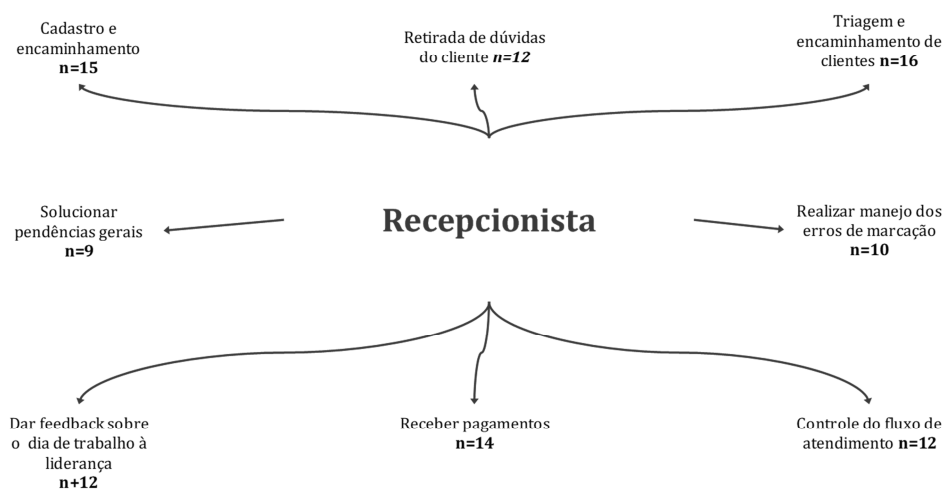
Cadastro e encaminhamento
**n=15**

Retirada de dúvidas do cliente ***n=12***

Triagem e encaminhamento de clientes **n=16**

Solucionar pendências gerais
**n=9**

Recepcionista

Realizar manejo dos erros de marcação
**n=10**

Dar feedback sobre o dia de trabalho à liderança
**n+12**

Receber pagamentos
**n=14**

Controle do fluxo de atendimento **n=12**